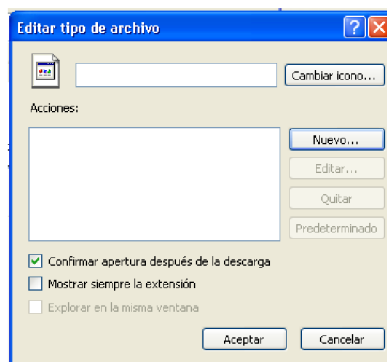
Editar tipo de archivo

Cambiar icono...

Acciones:

Nuevo...

Editar...

Quitar

Predeterminado

Confirmar apertura después de la descarga

Mostrar siempre la extensión

Explorar en la misma ventana

Aceptar

Cancelar